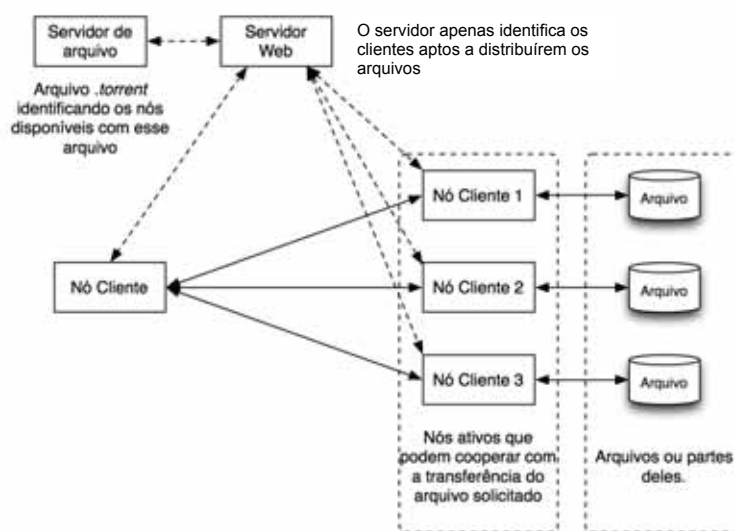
Servidor de arquivo

Servidor Web

O servidor apenas identifica os clientes aptos a distribuírem os arquivos

Arquivo .torrent identificando os nós disponíveis com esse arquivo

Nó Cliente 1

Arquivo

Nó Cliente

Nó Cliente 2

Arquivo

Nó Cliente 3

Arquivo

Nós ativos que podem cooperar com a transferência do arquivo solicitado

Arquivos ou partes deles.